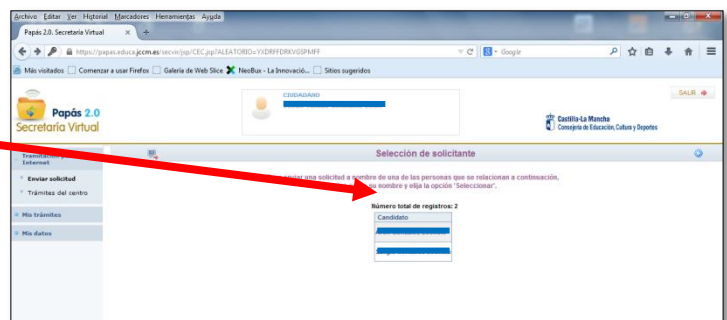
Archivo Editar Ver Historial Marcadores Herramientas Ayuda

Papás 2.0. Secretaría Virtual ×

https://papas.educa.jccm.es/secvir/jsp/CEC.jsp?ALEATORIO=YXDRFFDRKVGSPMFF

Google

Más visitados Comenzar a usar Firefox Galería de Web Slice NeoBux - La Innovació... Sitios sugeridos

Papás 2.0
Secretaría Virtual

CIUDADANO

Castilla-La Mancha
Consejería de Educación, Cultura y Deportes

SALIR

Tramitación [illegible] Internet

Enviar solicitud

Trámites del centro

Mis trámites

Mis datos

Selección de solicitante

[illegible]enviar una solicitud a nombre de una de las personas que se relacionan a continuación, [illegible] su nombre y elija la opción "Seleccionar".

Número total de registros: 2

| Candidato |
|---|
| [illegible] |
| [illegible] |